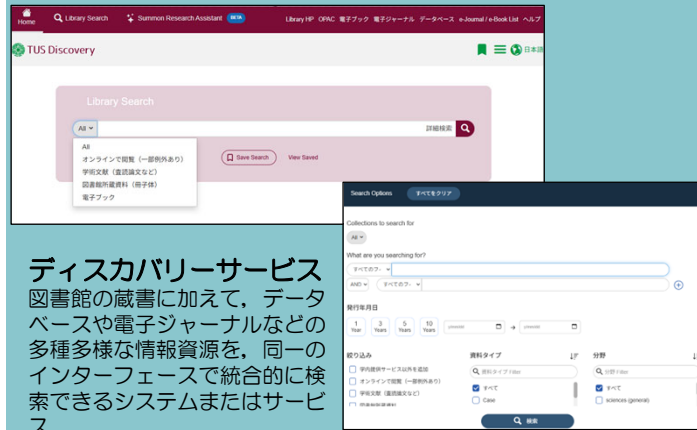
Home
Library Search
Summon Research Assistant BETA
Library HP OPAC 電子ブック 電子ジャーナル データベース e-Journal / e-Book List ヘルプ
TUS Discovery
日本語

Library Search
All
詳細検索
All
オンラインで閲覧（一部例外あり）
学術文献（査読論文など）
図書館所蔵資料（冊子体）
電子ブック
Save Search
View Saved

Search Options
すべてをクリア
Collections to search for
All
What are you searching for?
すべてのフ
AND
すべてのフ
発行年月日
1 Year
3 Years
5 Years
10 Years
yyyy/dd
yyyy/dd
絞り込み
学内提供サービス以外を追加
オンラインで閲覧（一部例外あり）
学術文献（査読論文など）
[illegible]
資料タイプ
資料タイプ Filter
すべて
Case
分野
分野 Filter
すべて
sciences (general)
検索

ディスカバリーサービス
図書館の蔵書に加えて，データベースや電子ジャーナルなどの多種多様な情報資源を，同一のインターフェースで統合的に検索できるシステムまたはサービス